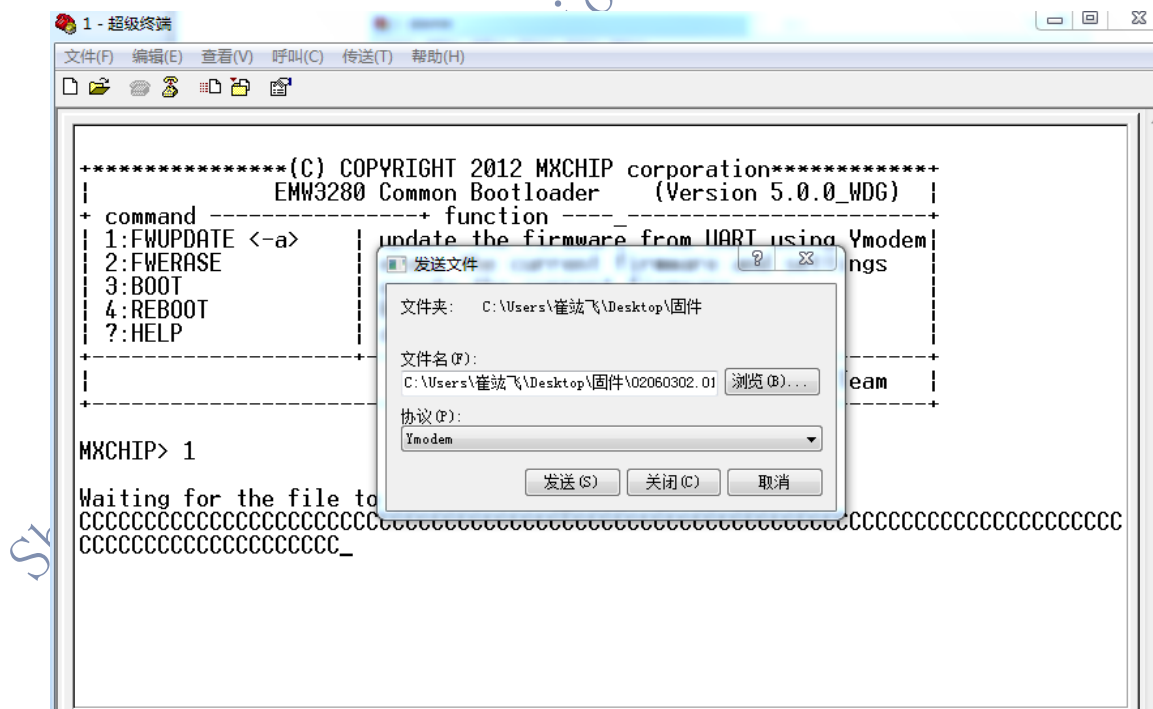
1 - 超级终端

文件(F) 编辑(E) 查看(V) 呼叫(C) 传送(T) 帮助(H)

+****************(C) COPYRIGHT 2012 MXCHIP corporation************+
¦ EMW3280 Common Bootloader (Version 5.0.0_WDG) ¦
+ command ----------------+ function ----_--------------------+
¦ 1:FWUPDATE <-a> ¦ update the firmware from UART using Ymodem¦
¦ 2:FWERASE ¦ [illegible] ngs ¦
¦ 3:BOOT ¦
¦ 4:REBOOT ¦
¦ ?:HELP ¦
¦ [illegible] eam ¦

MXCHIP> 1

Waiting for the file to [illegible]
CCCCCCCCCCCCCCCCCCCCCCCCCCCCCCCCCCCCCCCCCCCCCCCCCCCCCCCCCCCCCCCCCCCCCCCCCCC
CCCCCCCCCCCCCCCCCCCC_

发送文件

文件夹: C:\Users\崔竑飞\Desktop\固件

文件名(F):
C:\Users\崔竑飞\Desktop\固件\02060302.01

浏览(B)...

协议(P):
Ymodem

发送(S) 关闭(C) 取消